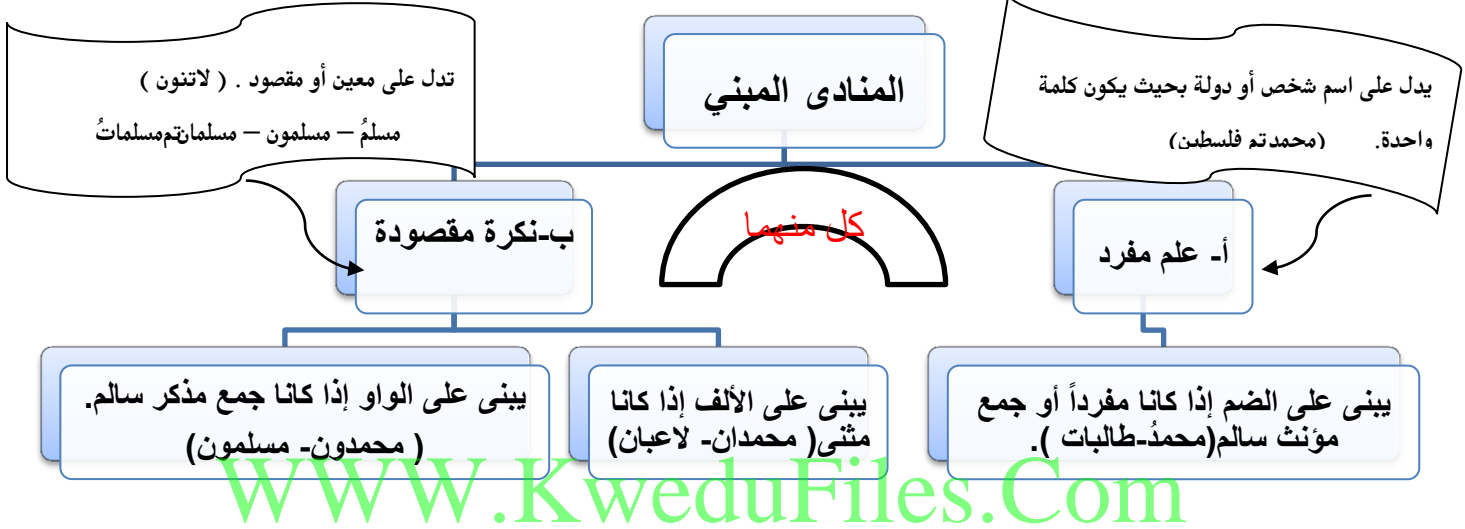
المنادى المبني

يدل على اسم شخص أو دولة بحيث يكون كلمة واحدة. (محمدتم فلسطين)

تدل على معين أو مقصود . ( لاتنون )
مسلمُ – مسلمون – مسلمانتمسلماتُ

كل منهما

أ- علم مفرد

ب-نكرة مقصودة

يبنى على الضم إذا كانا مفرداً أو جمع مؤنث سالم(محمدُ-طالبات ).

يبنى على الألف إذا كانا مثنى( محمدان- لاعبان)

يبنى على الواو إذا كانا جمع مذكر سالم. ( محمدون- مسلمون)

WWW.KweduFiles.Com